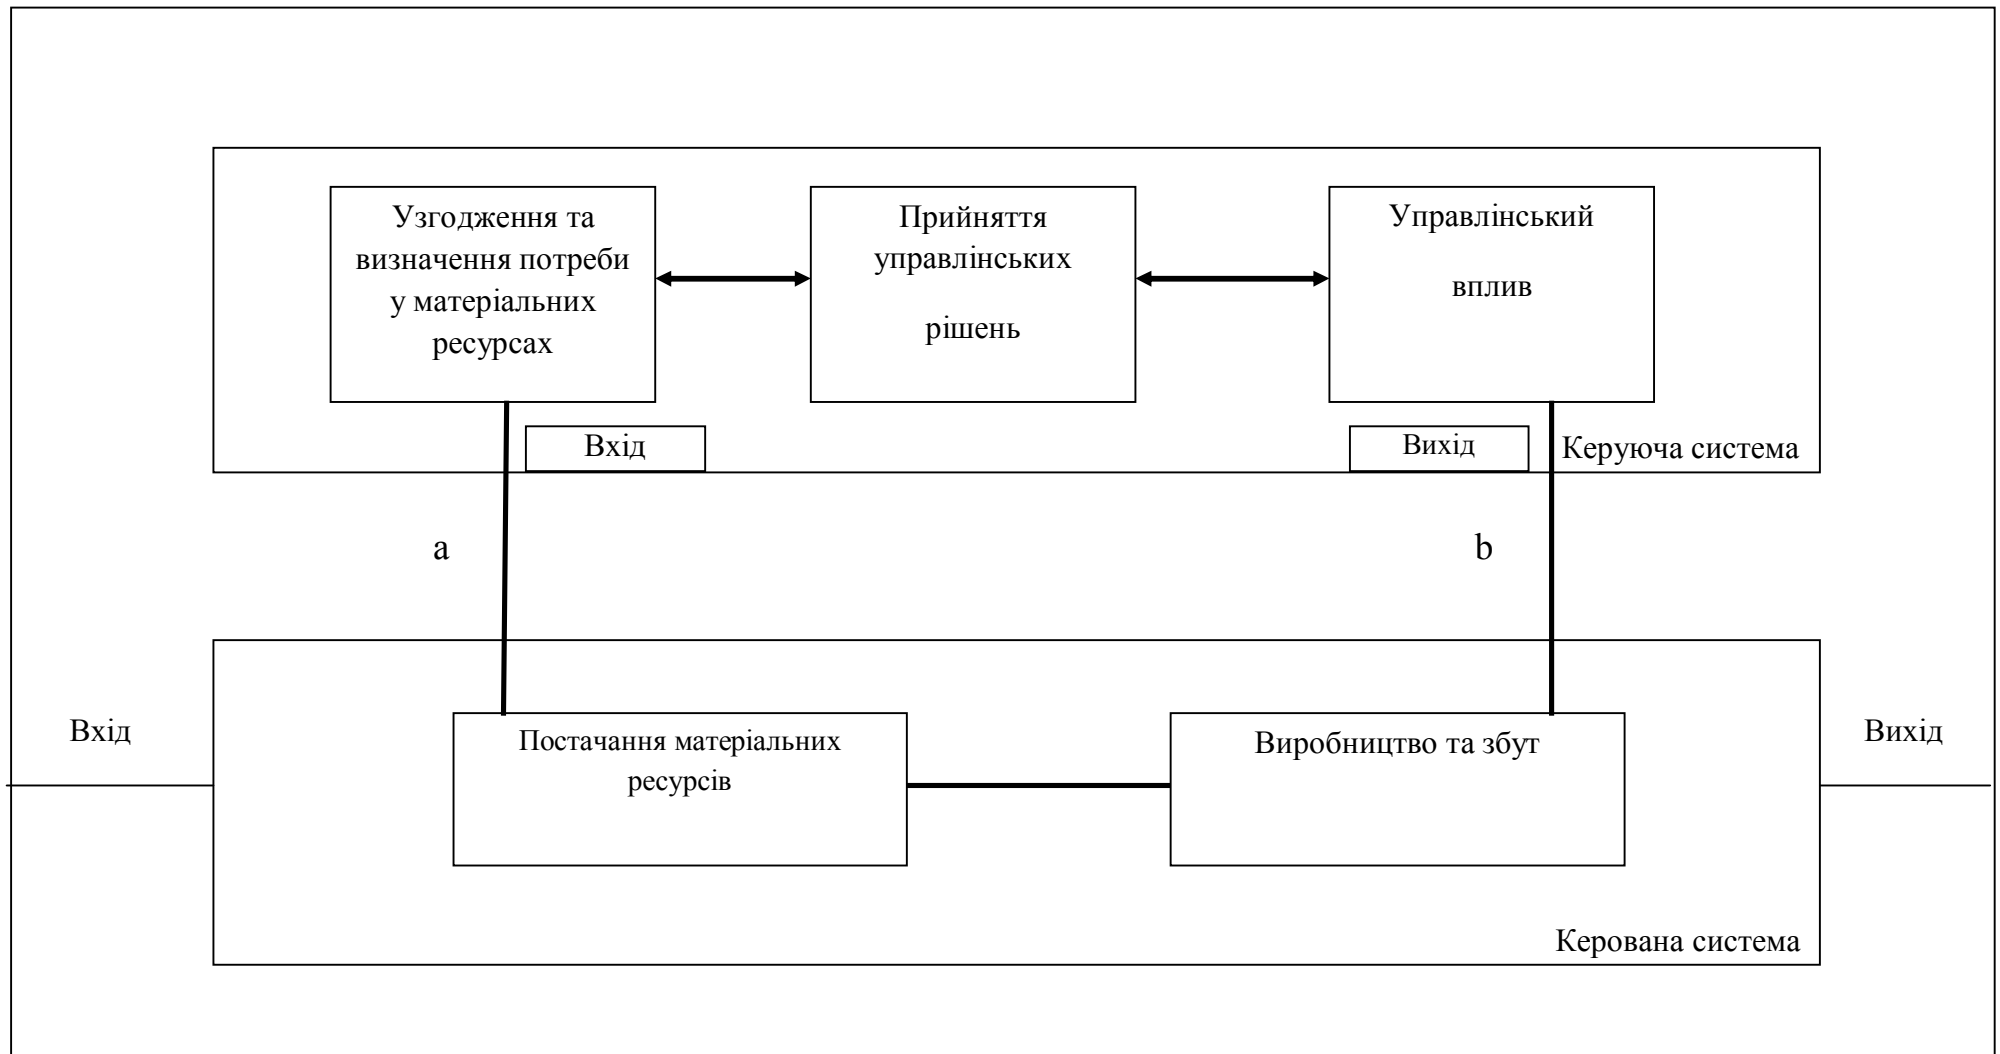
Узгодження та визначення потреби у матеріальних ресурсах

Прийняття управлінських рішень

Управлінський вплив

Вхід

Вихід

Керуюча система

a

b

Вхід

Постачання матеріальних ресурсів

Виробництво та збут

Вихід

Керована система